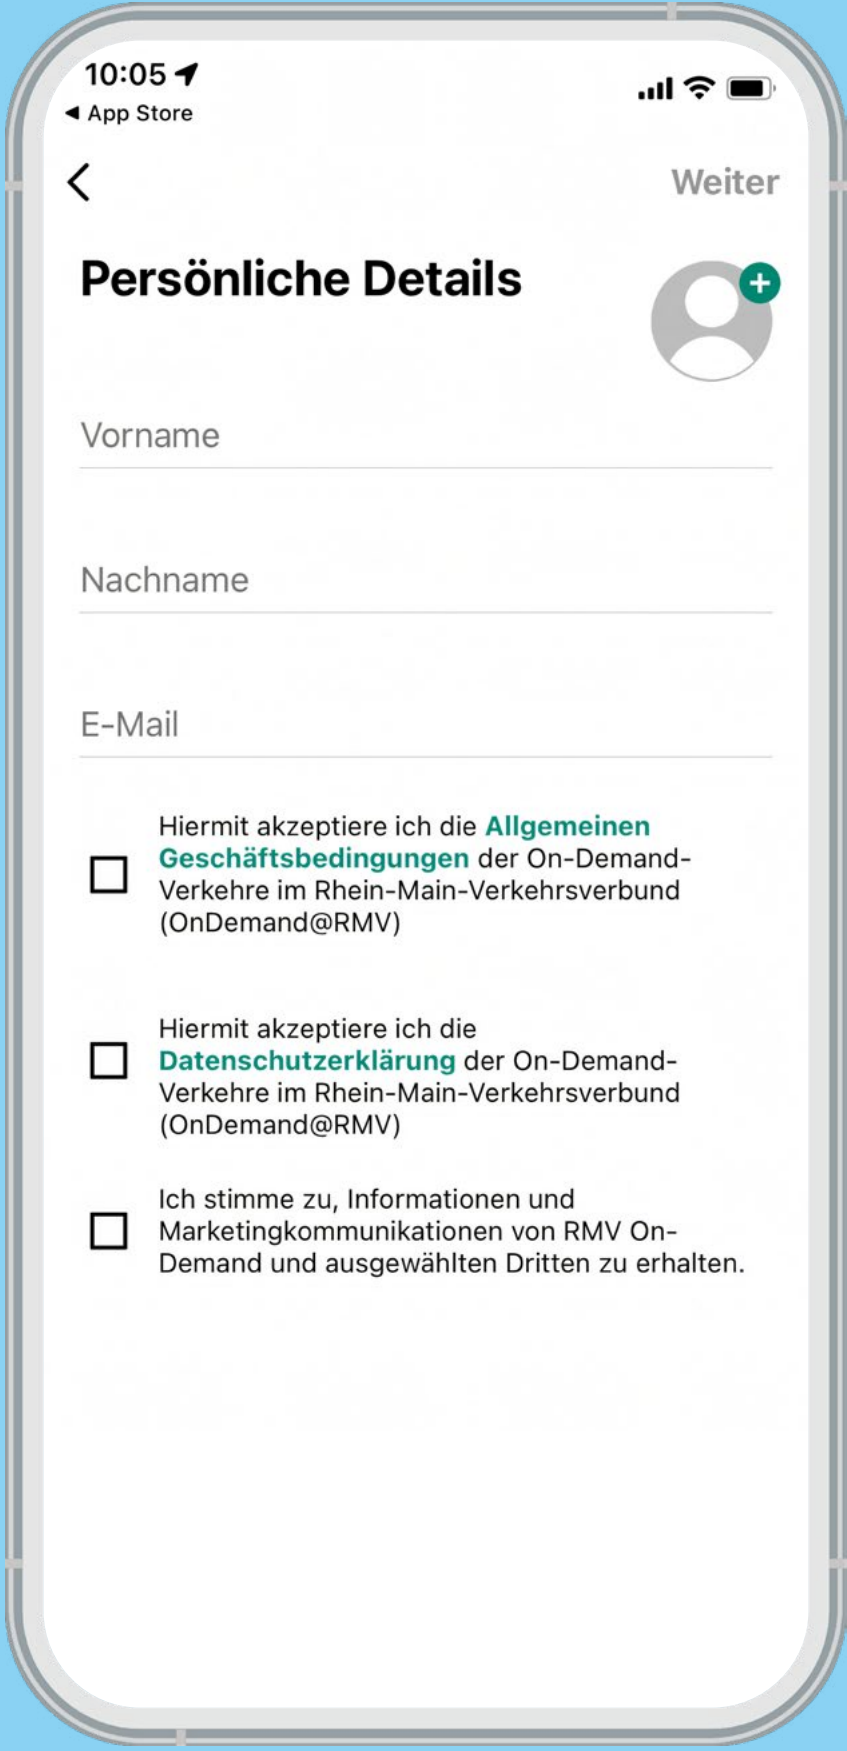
10:05
◂ App Store

<
Weiter

Persönliche Details

Vorname

Nachname

E-Mail

Hiermit akzeptiere ich die Allgemeinen Geschäftsbedingungen der On-Demand-Verkehre im Rhein-Main-Verkehrsverbund (OnDemand@RMV)

Hiermit akzeptiere ich die Datenschutzerklärung der On-Demand-Verkehre im Rhein-Main-Verkehrsverbund (OnDemand@RMV)

Ich stimme zu, Informationen und Marketingkommunikationen von RMV On-Demand und ausgewählten Dritten zu erhalten.